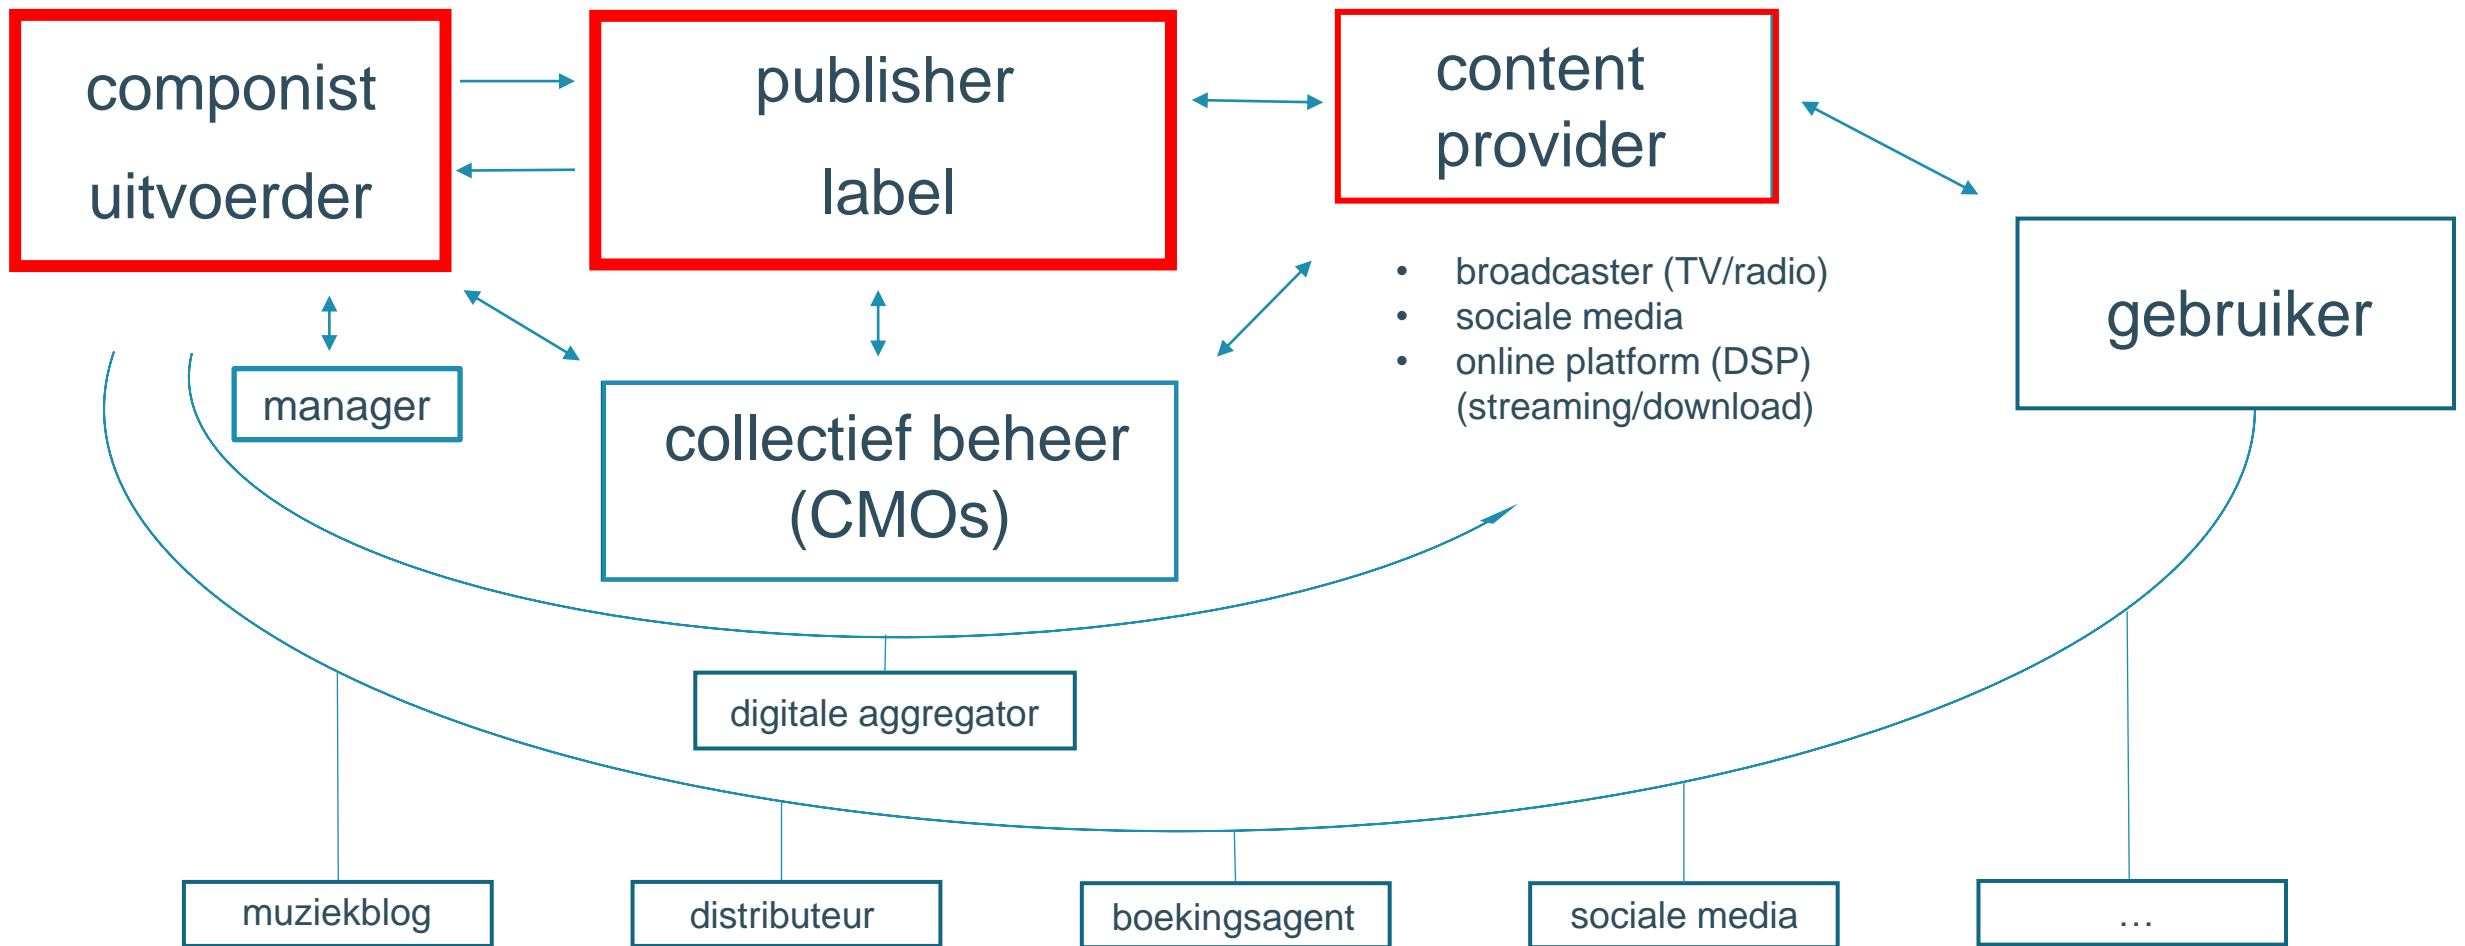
componist
uitvoerder

publisher
label

content
provider

gebruiker

manager

collectief beheer
(CMOs)

- broadcaster (TV/radio)
- sociale media
- online platform (DSP) (streaming/download)

digitale aggregator

muziekblog

distributeur

boekingsagent

sociale media

…